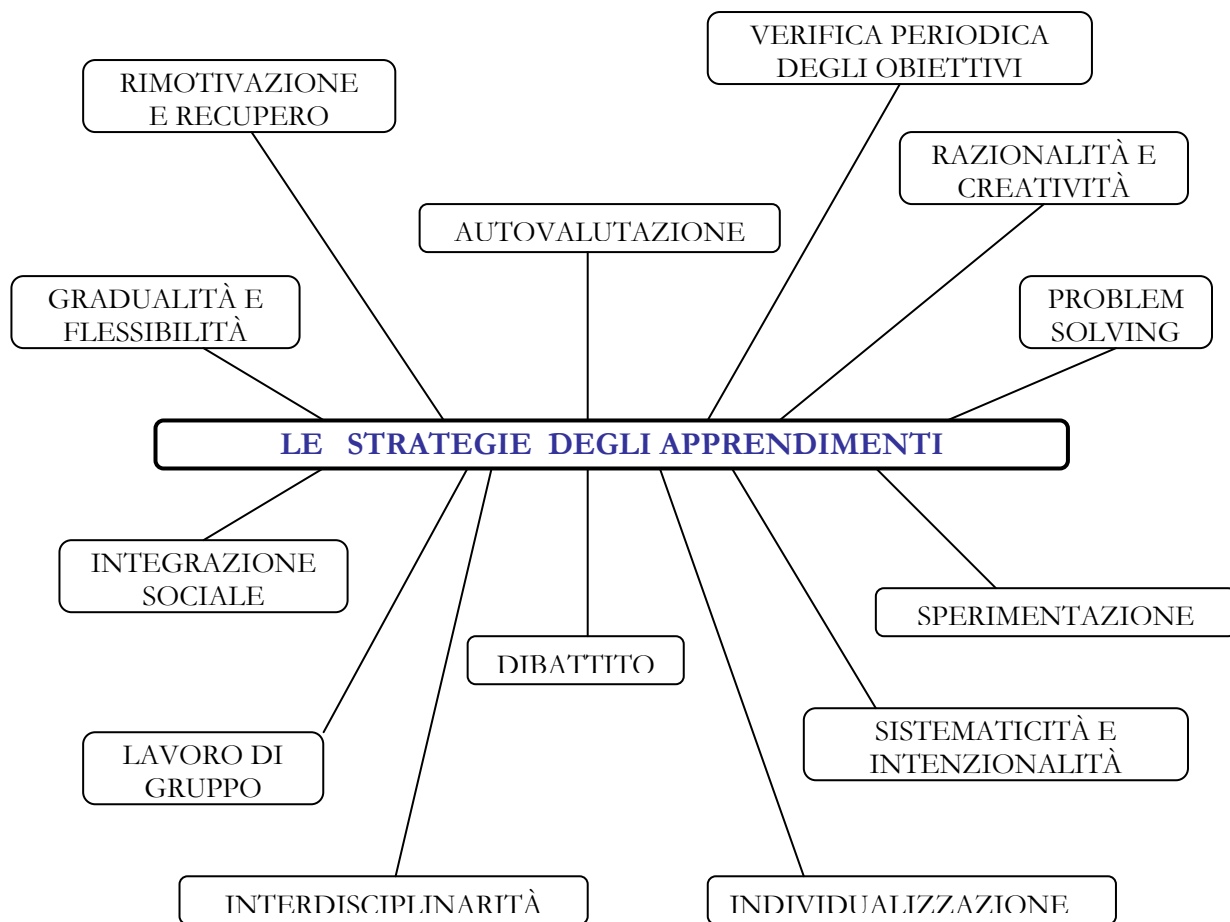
VERIFICA PERIODICA DEGLI OBIETTIVI

RIMOTIVAZIONE E RECUPERO

RAZIONALITÀ E CREATIVITÀ

AUTOVALUTAZIONE

GRADUALITÀ E FLESSIBILITÀ

PROBLEM SOLVING

LE STRATEGIE DEGLI APPRENDIMENTI

INTEGRAZIONE SOCIALE

SPERIMENTAZIONE

DIBATTITO

SISTEMATICITÀ E INTENZIONALITÀ

LAVORO DI GRUPPO

INTERDISCIPLINARITÀ

INDIVIDUALIZZAZIONE